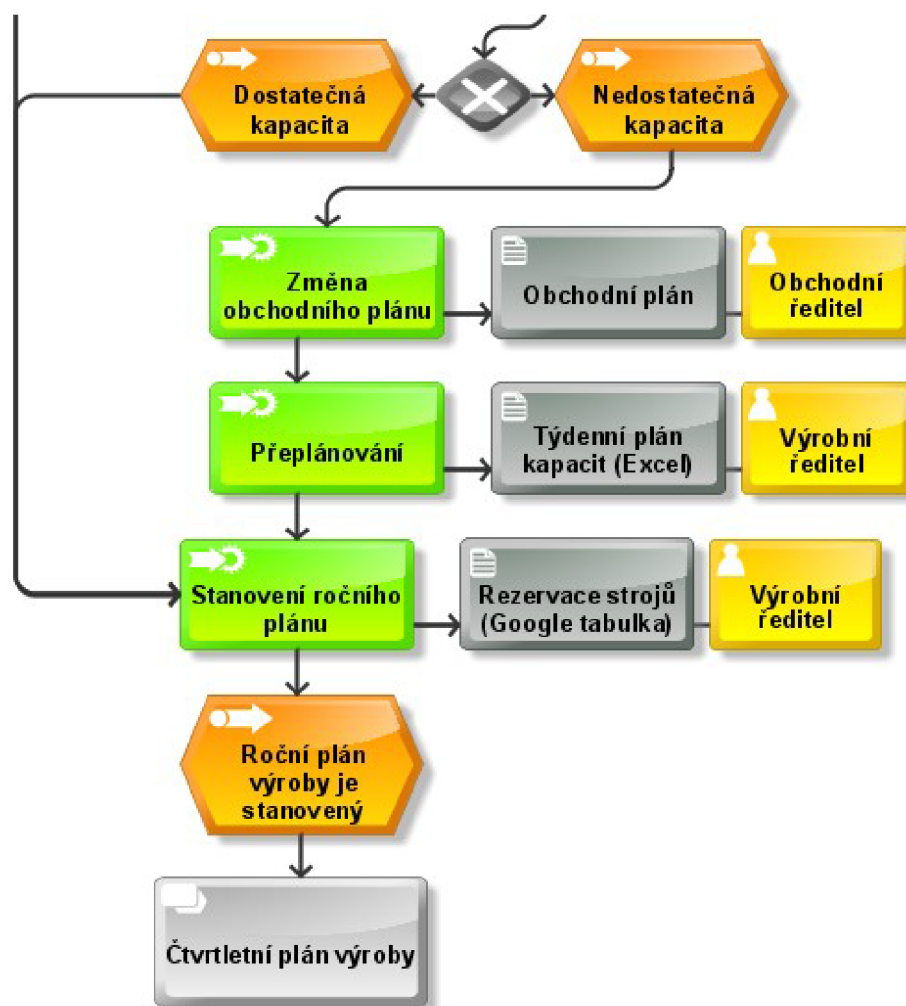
Dostatečná kapacita

Nedostatečná kapacita

Změna obchodního plánu

Obchodní plán

Obchodní ředitel

Přeplánování

Týdenní plán kapacit (Excel)

Výrobní ředitel

Stanovení ročního plánu

Rezervace strojů (Google tabulka)

Výrobní ředitel

Roční plán výroby je stanovený

Čtvrtletní plán výroby